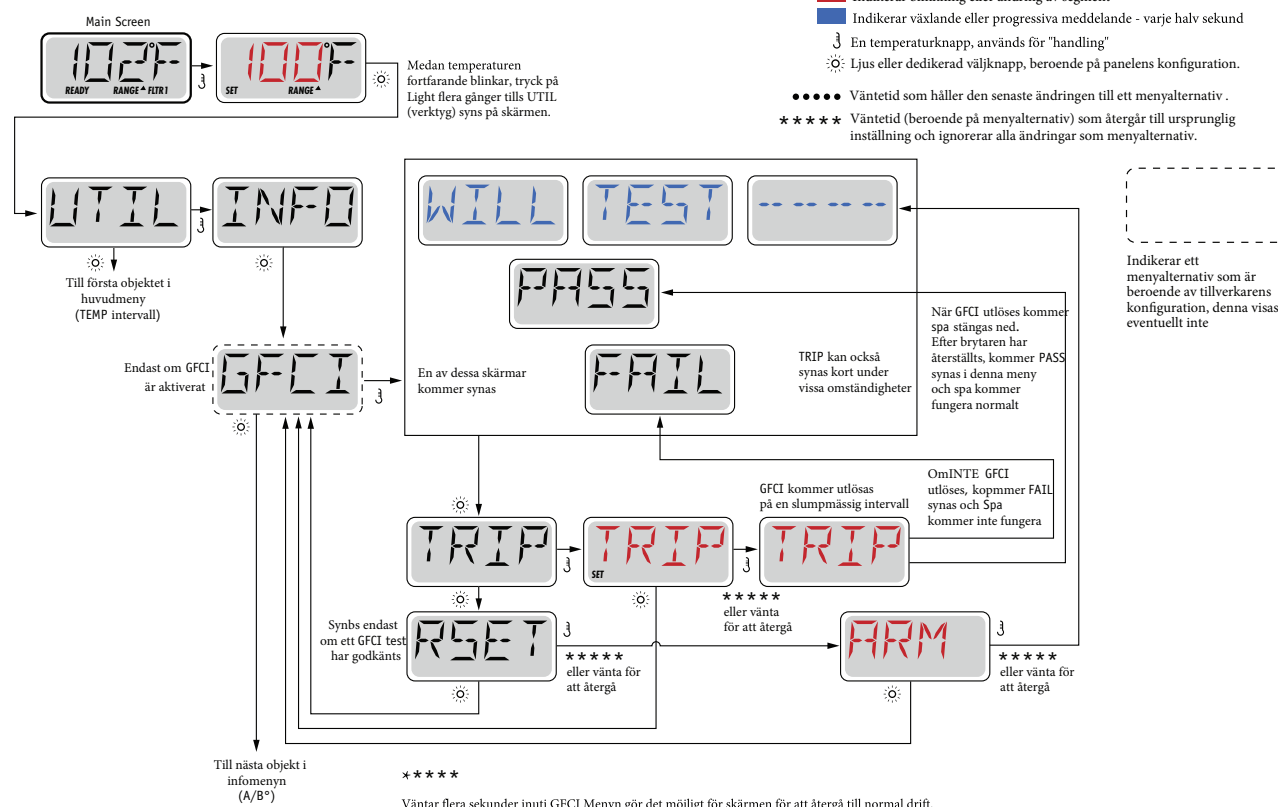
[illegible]

Indikerar växlande eller progressiva meddelande - varje halv sekund

En temperaturknapp, används för "handling"

Ljus eller dedikerad väljknapp, beroende på panelens konfiguration.

●●●●● Väntetid som håller den senaste ändringen till ett menyalternativ .

\*\*\*\*\* Väntetid (beroende på menyalternativ) som återgår till ursprunglig inställning och ignorerar alla ändringar som menyalternativ.

Main Screen

102°F READY RANGE FLTR1

100°F SET RANGE

Medan temperaturen fortfarande blinkar, tryck på Light flera gånger tills UTIL (verktyg) syns på skärmen.

UTIL

INFO

Till första objektet i huvudmeny (TEMP intervall)

WILL

TEST

-----

PASS

FAIL

Indikerar ett menyalternativ som är beroende av tillverkarens konfiguration, denna visas eventuellt inte

När GFCI utlöses kommer spa stängas ned. Efter brytaren har återställts, kommer PASS synas i denna meny och spa kommer fungera normalt

Endast om GFCI är aktiverat

GFCI

En av dessa skärmar kommer synas

TRIP kan också synas kort under vissa omständigheter

OmINTE GFCI utlöses, kopmmer FAIL synas och Spa kommer inte fungera

GFCI kommer utlösas på en slumpmässig intervall

TRIP

TRIP SET

TRIP

\*\*\*\*\* eller vänta för att återgå

Synbs endast om ett GFCI test har godkänts

RSET

\*\*\*\*\* eller vänta för att återgå

ARM

\*\*\*\*\* eller vänta för att återgå

Till nästa objekt i infomenyn (A/B°)

\*\*\*\*\*

Väntar flera sekunder inuti GFCI Menyn gör det möjligt för skärmen för att återgå till normal drift.